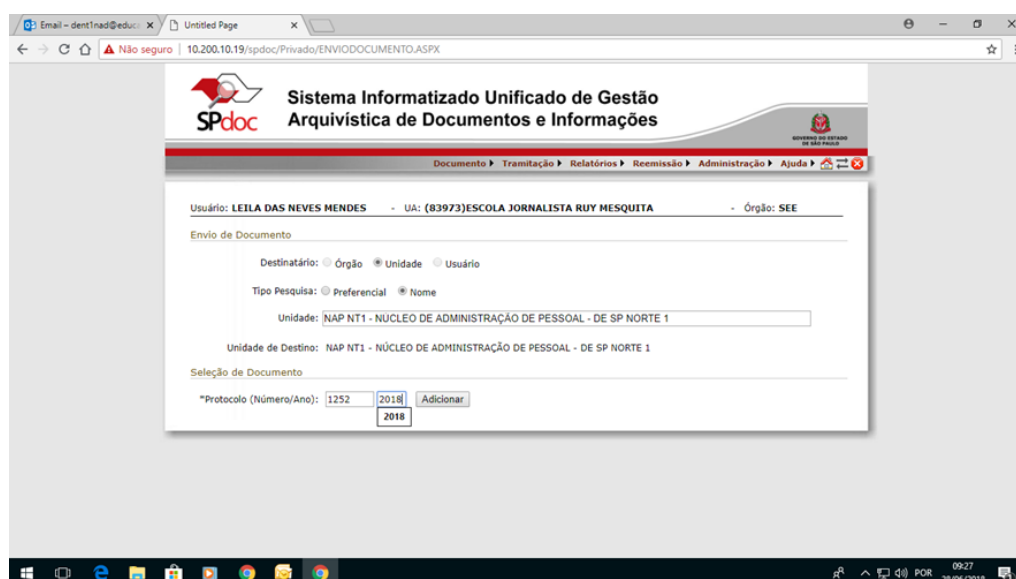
Email – dent1nad@educ ×
Untitled Page ×

Não seguro | 10.200.10.19/spdoc/Privado/ENVIODOCUMENTO.ASPX

SPdoc

Sistema Informatizado Unificado de Gestão Arquivística de Documentos e Informações

GOVERNO DO ESTADO DE SÃO PAULO

Documento ▸ Tramitação ▸ Relatórios ▸ Reemissão ▸ Administração ▸ Ajuda ▸

Usuário: LEILA DAS NEVES MENDES - UA: (83973)ESCOLA JORNALISTA RUY MESQUITA - Órgão: SEE

Envio de Documento

Destinatário: Órgão Unidade Usuário

Tipo Pesquisa: Preferencial Nome

Unidade: NAP NT1 - NÚCLEO DE ADMINISTRAÇÃO DE PESSOAL - DE SP NORTE 1

Unidade de Destino: NAP NT1 - NÚCLEO DE ADMINISTRAÇÃO DE PESSOAL - DE SP NORTE 1

Seleção de Documento

*Protocolo (Número/Ano): 1252 2018 Adicionar

2018

POR 09:27 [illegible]